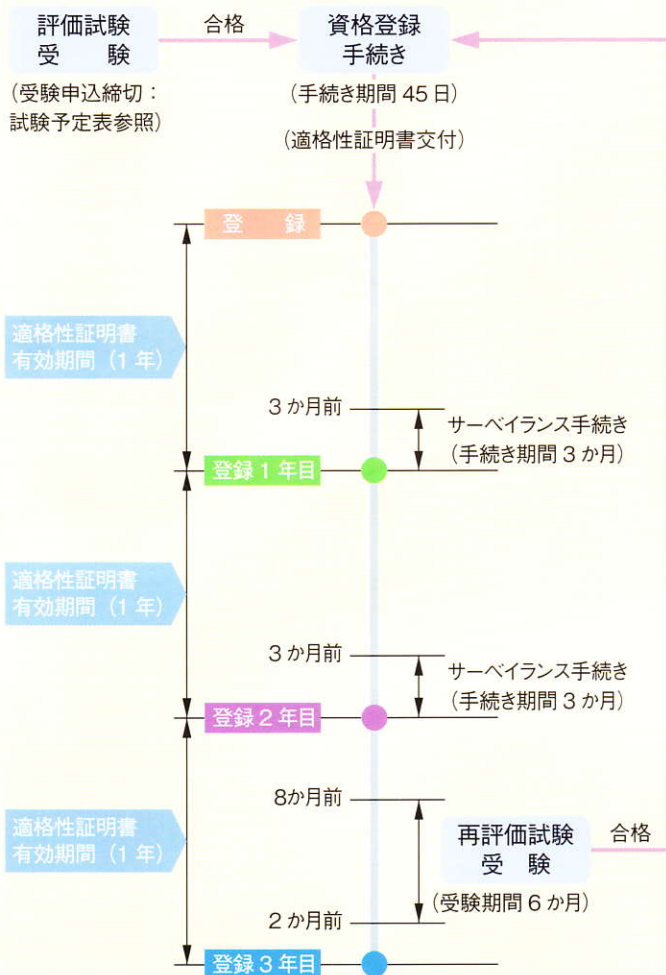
評価試験
受験

合格

資格登録
手続き

(受験申込締切：
試験予定表参照)

(手続き期間 45 日)

(適格性証明書交付)

登録

適格性証明書
有効期間 (1 年)

3 か月前

サーベイランス手続き
(手続き期間 3 か月)

登録 1 年目

適格性証明書
有効期間 (1 年)

3 か月前

サーベイランス手続き
(手続き期間 3 か月)

登録 2 年目

8か月前

適格性証明書
有効期間 (1 年)

再評価試験
受験

合格

(受験期間 6 か月)

2 か月前

登録 3 年目